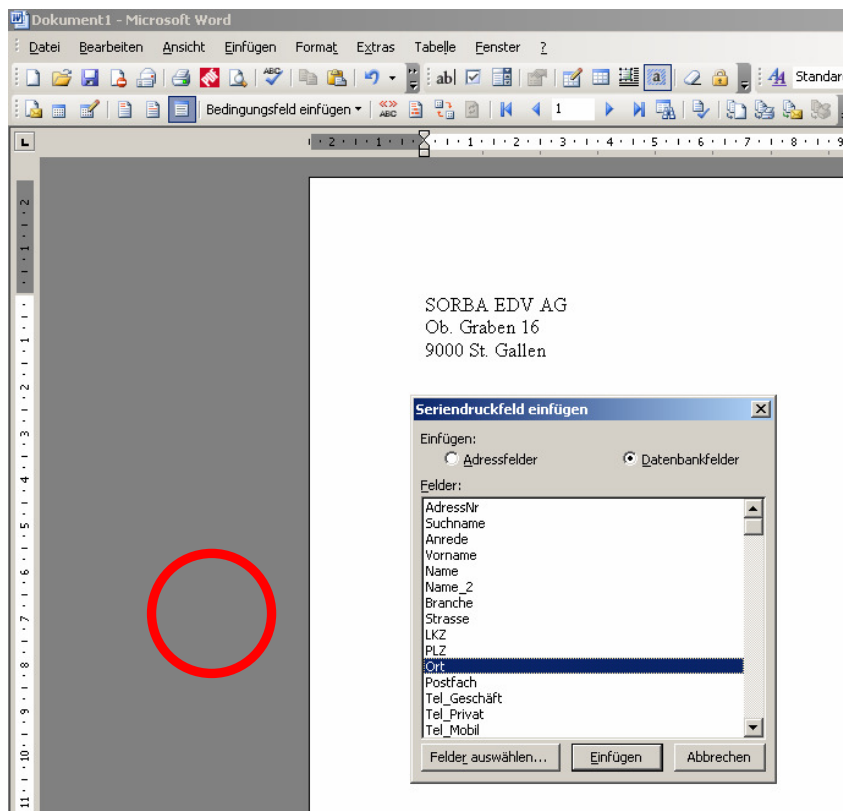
Dokument1 - Microsoft Word

Datei Bearbeiten Ansicht Einfügen Format Extras Tabelle Fenster ?

Standard

Bedingungsfeld einfügen 1

SORBA EDV AG
Ob. Graben 16
9000 St. Gallen

Seriendruckfeld einfügen

Einfügen:
Adressfelder
Datenbankfelder

Felder:
AdressNr
Suchname
Anrede
Vorname
Name
Name_2
Branche
Strasse
LKZ
PLZ
Ort
Postfach
Tel_Geschäft
Tel_Privat
Tel_Mobil

Felder auswählen... Einfügen Abbrechen